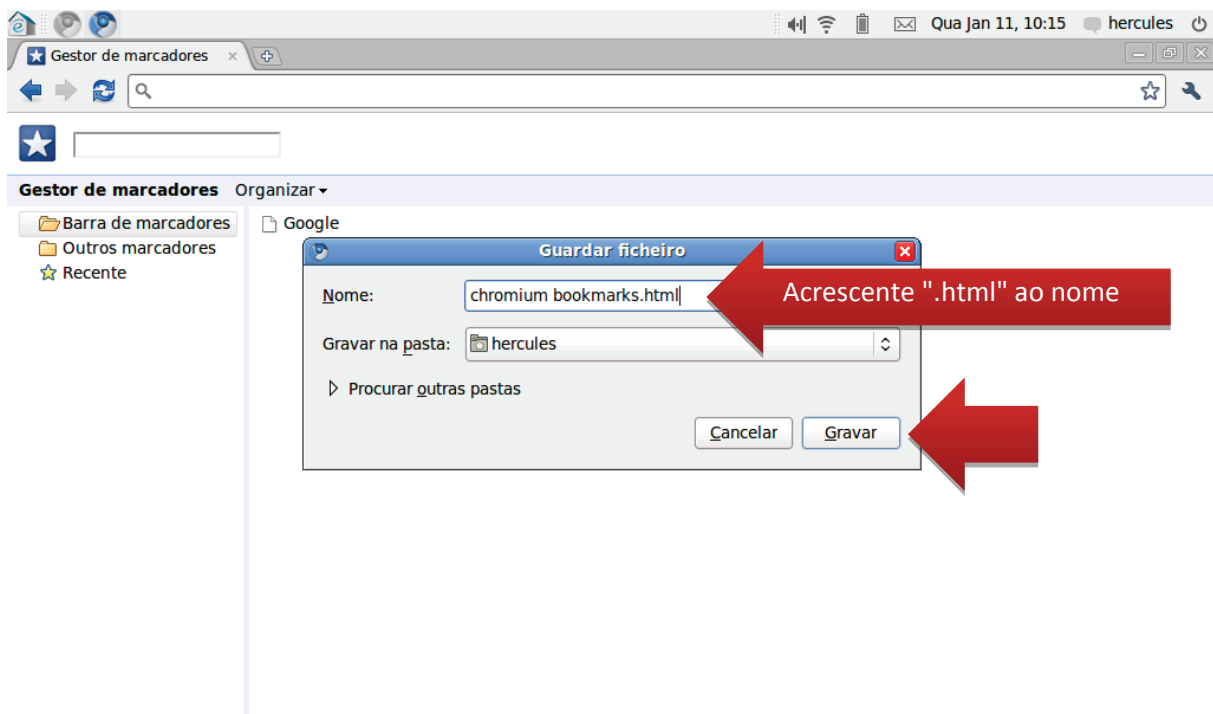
Qua Jan 11, 10:15 hercules

Gestor de marcadores ×

Gestor de marcadores Organizar ▾

Barra de marcadores
Outros marcadores
Recente

Google

Guardar ficheiro

Nome: chromium bookmarks.html

Gravar na pasta: hercules

Procurar outras pastas

Cancelar Gravar

Acrescente ".html" ao nome